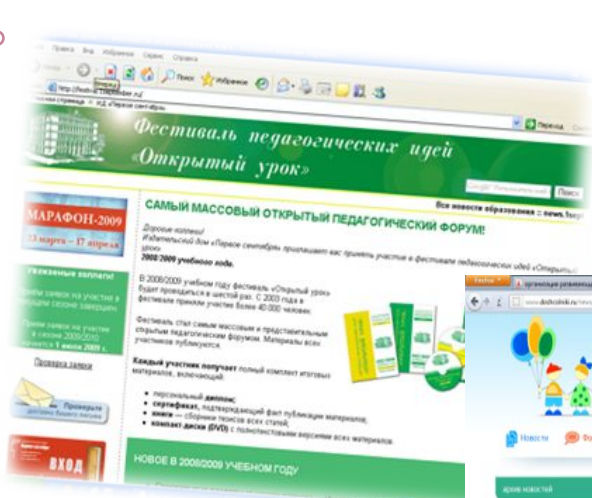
Правка Вид Избранное Сервис Справка

Поиск Избранное

http://festival.1september.ru/

Фестиваль педагогических идей «Открытый урок»

Переход

Поиск

Все новости образования :: news.1september

МАРАФОН-2009

САМЫЙ МАССОВЫЙ ОТКРЫТЫЙ ПЕДАГОГИЧЕСКИЙ ФОРУМ!

Дорогие коллеги!

Издательский дом «Первое сентября» приглашает вас принять участие в фестивале педагогических идей «Открытый урок»

2008/2009 учебного года.

В 2008/2009 учебном году фестиваль «Открытый урок» будет проводиться в шестой раз. С 2003 года в фестивале приняли участие более 40 000 человек.

Фестиваль стал самым массовым и представительным открытым педагогическим форумом. Материалы всех участников публикуются.

Каждый участник получает полный комплект итоговых материалов, включающий:

персональный диплом;

сертификат, подтверждающий факт публикации материалов;

книги — сборники тезисов всех статей;

компакт-диски (DVD) с полнотекстовыми версиями всех материалов.

Уважаемые коллеги!

Проверка заявки

Проверьте

ВХОД

НОВОЕ В 2008/2009 УЧЕБНОМ ГОДУ

организация развивающ

www.dodcolobok.ru

Новости

архив новостей